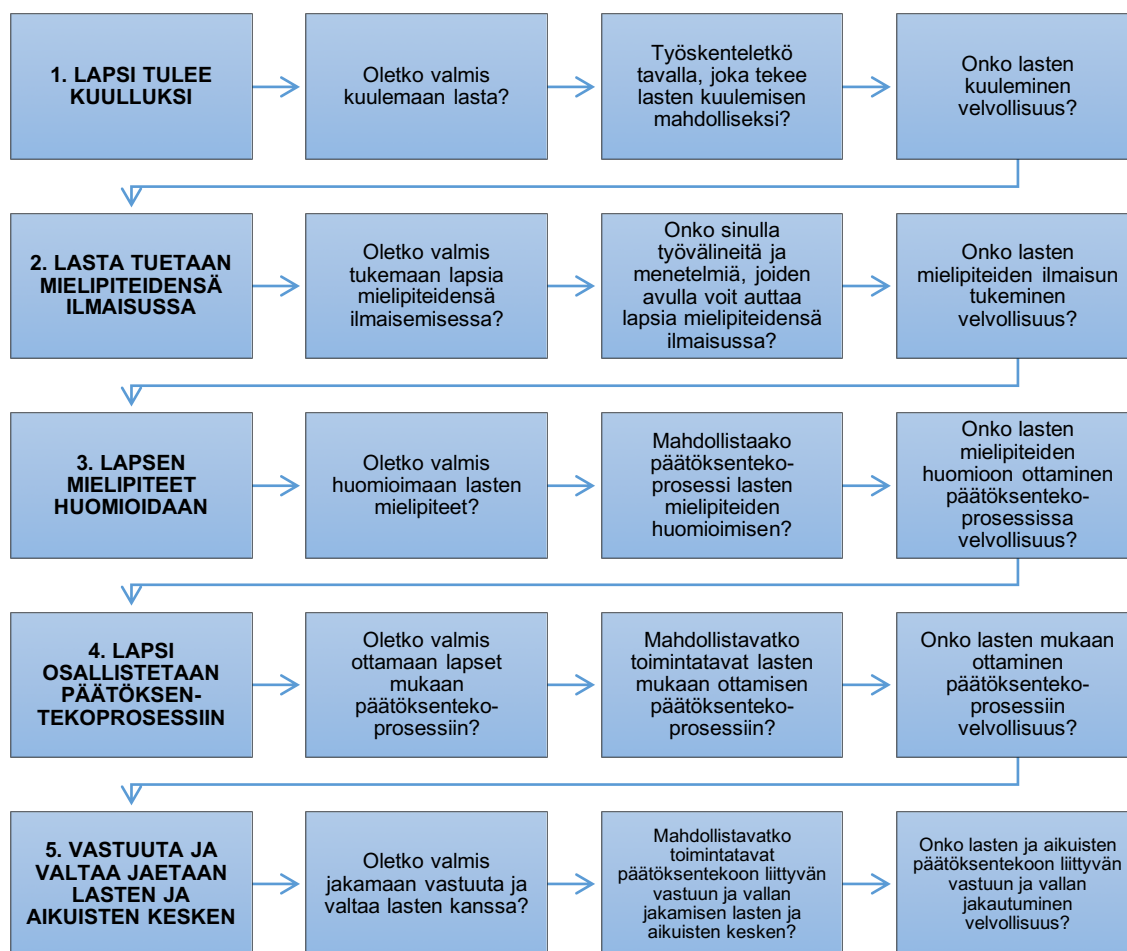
1. LAPSI TULEE KUULLUKSI

Oletko valmis kuulemaan lasta?

Työskenteletkö tavalla, joka tekee lasten kuulemisen mahdolliseksi?

Onko lasten kuuleminen velvollisuus?

2. LASTA TUETAAN MIELIPITEIDENSÄ ILMAISUSSA

Oletko valmis tukemaan lapsia mielipiteidensä ilmaisemisessa?

Onko sinulla työvälineitä ja menetelmiä, joiden avulla voit auttaa lapsia mielipiteidensä ilmaisussa?

Onko lasten mielipiteiden ilmaisun tukeminen velvollisuus?

3. LAPSEN MIELIPITEET HUOMIOIDAAN

Oletko valmis huomioimaan lasten mielipiteet?

Mahdollistaako päätöksentekoprosessi lasten mielipiteiden huomioimisen?

Onko lasten mielipiteiden huomioon ottaminen päätöksentekoprosessissa velvollisuus?

4. LAPSI OSALLISTETAAN PÄÄTÖKSENTEKOPROSESSIIN

Oletko valmis ottamaan lapset mukaan päätöksentekoprosessiin?

Mahdollistavatko toimintatavat lasten mukaan ottamisen päätöksentekoprosessiin?

Onko lasten mukaan ottaminen päätöksentekoprosessiin velvollisuus?

5. VASTUUTA JA VALTAA JAETAAN LASTEN JA AIKUISTEN KESKEN

Oletko valmis jakamaan vastuuta ja valtaa lasten kanssa?

Mahdollistavatko toimintatavat päätöksentekoon liittyvän vastuun ja vallan jakamisen lasten ja aikuisten kesken?

Onko lasten ja aikuisten päätöksentekoon liittyvän vastuun ja vallan jakautuminen velvollisuus?